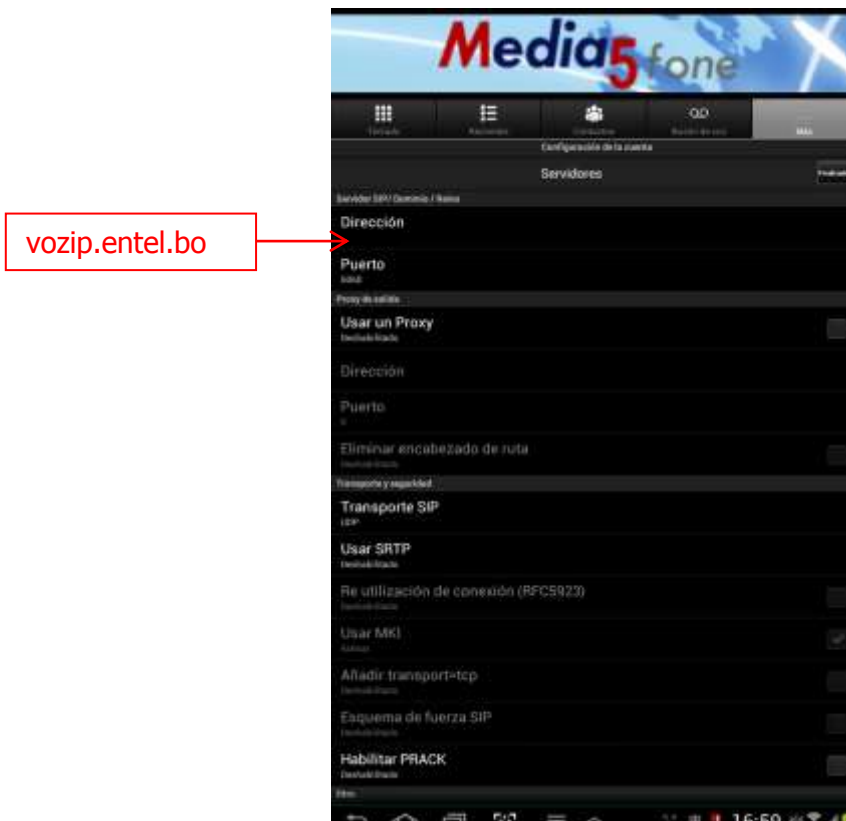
Media5fone

Teclado
Recientes
Contactos
Buzón de voz
Más

Configuración de la cuenta

Servidores

Servidor SIP/ Dominio / Reino

vozip.entel.bo

Dirección

Puerto
5060

Proxy de salida

Usar un Proxy
Deshabilitado

Dirección

Puerto
0

Eliminar encabezado de ruta
Deshabilitado

Transporte y seguridad

Transporte SIP
UDP

Usar SRTP
Deshabilitado

Re utilización de conexión (RFC5923)
Deshabilitado

Usar MKI
Activo

Añadir transport=tcp
Deshabilitado

Esquema de fuerza SIP
Deshabilitado

Habilitar PRACK
Deshabilitado

Otro

16:59